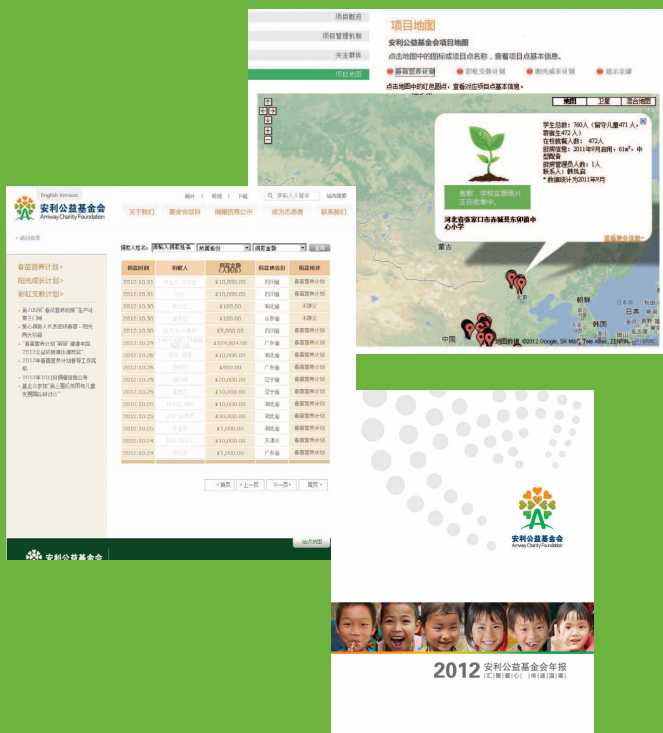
项目概况
项目管理机制
关于群体
项目地图

项目地图
安利公益基金会项目地图
点击地图中的图标或项目点名称，查看项目点基本信息。
春苗营养计划 彩虹支教计划 阳光成长计划 新云全球

点击地图中的红色图标，查看对应项目点基本信息。

地图 卫星 混合地图

学生总数：765人（留守儿童471人，寄宿生472人）
在校就餐人数：472人
厨房建成：2011年9月启用，61m²，中型配备
厨房管理员人数：1人
联系人：韩凤霞
* 数据统计为2011年9月

抱歉，学校实景照片正在收集中。

河北省张家口市赤城县东卯镇中心小学

查看更多信息

北京
中国
韩国
日本
地图数据 ©2012 Google, SK M&C, Tele Atlas, ZENRIN

English Version
安利公益基金会
Amway Charity Foundation
捐书 | 留言 | 下载
请输入关键字 站内搜索
关于我们 基金会项目 捐赠信息公开 成为志愿者 联系我们

返回首页
春苗营养计划
阳光成长计划
彩虹支教计划

捐款人姓名 请输入捐款人姓名 捐款项目 捐款金额 查询

| 捐款时间 | 捐款人 | 捐款金额（人民币） | 捐款人地区 | 捐款项目 |
|---|---|---|---|---|
| 2012.10.31 | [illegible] | ¥10,000.00 | 四川省 | 春苗营养计划 |
| 2012.10.31 | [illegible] | ¥10,000.00 | 四川省 | 春苗营养计划 |
| 2012.10.30 | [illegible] | ¥100.00 | 湖北省 | 未限定 |
| 2012.10.30 | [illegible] | ¥100.00 | 山东省 | 未限定 |
| 2012.10.30 | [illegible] | ¥5,000.00 | 四川省 | 春苗营养计划 |
| 2012.10.29 | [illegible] | ¥374,804.00 | 广东省 | 春苗营养计划 |
| 2012.10.28 | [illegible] | ¥10,000.00 | 湖北省 | 春苗营养计划 |
| 2012.10.26 | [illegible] | ¥500.00 | 广东省 | 春苗营养计划 |
| 2012.10.26 | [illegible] | ¥10,000.00 | 辽宁省 | 春苗营养计划 |
| 2012.10.26 | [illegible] | ¥10,000.00 | 辽宁省 | 春苗营养计划 |
| 2012.10.25 | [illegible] | ¥30,000.00 | 湖北省 | 春苗营养计划 |
| 2012.10.25 | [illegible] | ¥10,000.00 | 湖北省 | 春苗营养计划 |
| 2012.10.25 | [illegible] | ¥1,000.00 | 湖北省 | 春苗营养计划 |
| 2012.10.24 | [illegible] | ¥10,000.00 | 天津市 | 春苗营养计划 |
| 2012.10.24 | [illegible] | ¥3,000.00 | 广东省 | 春苗营养计划 |

首页 上一页 下一页 尾页

安利公益基金会
站点地图

安利公益基金会
Amway Charity Foundation

2012 安利公益基金会年报
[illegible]